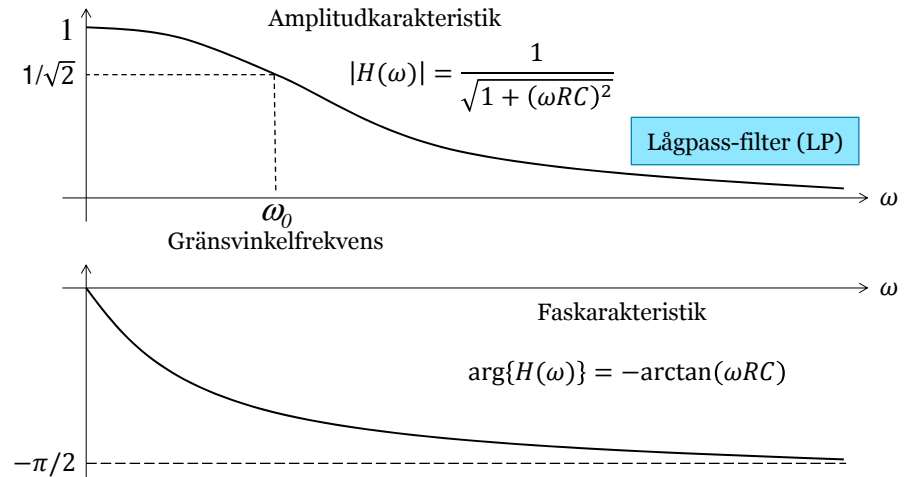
Amplitudkarakteristik

1

$1/\sqrt{2}$

$|H(\omega)| = \frac{1}{\sqrt{1+(\omega RC)^2}}$

Lågpass-filter (LP)

$\omega$

$\omega_0$

Gränsvinkelfrekvens

$\omega$

Faskarakteristik

$\arg\{H(\omega)\} = -\arctan(\omega RC)$

$-\pi/2$